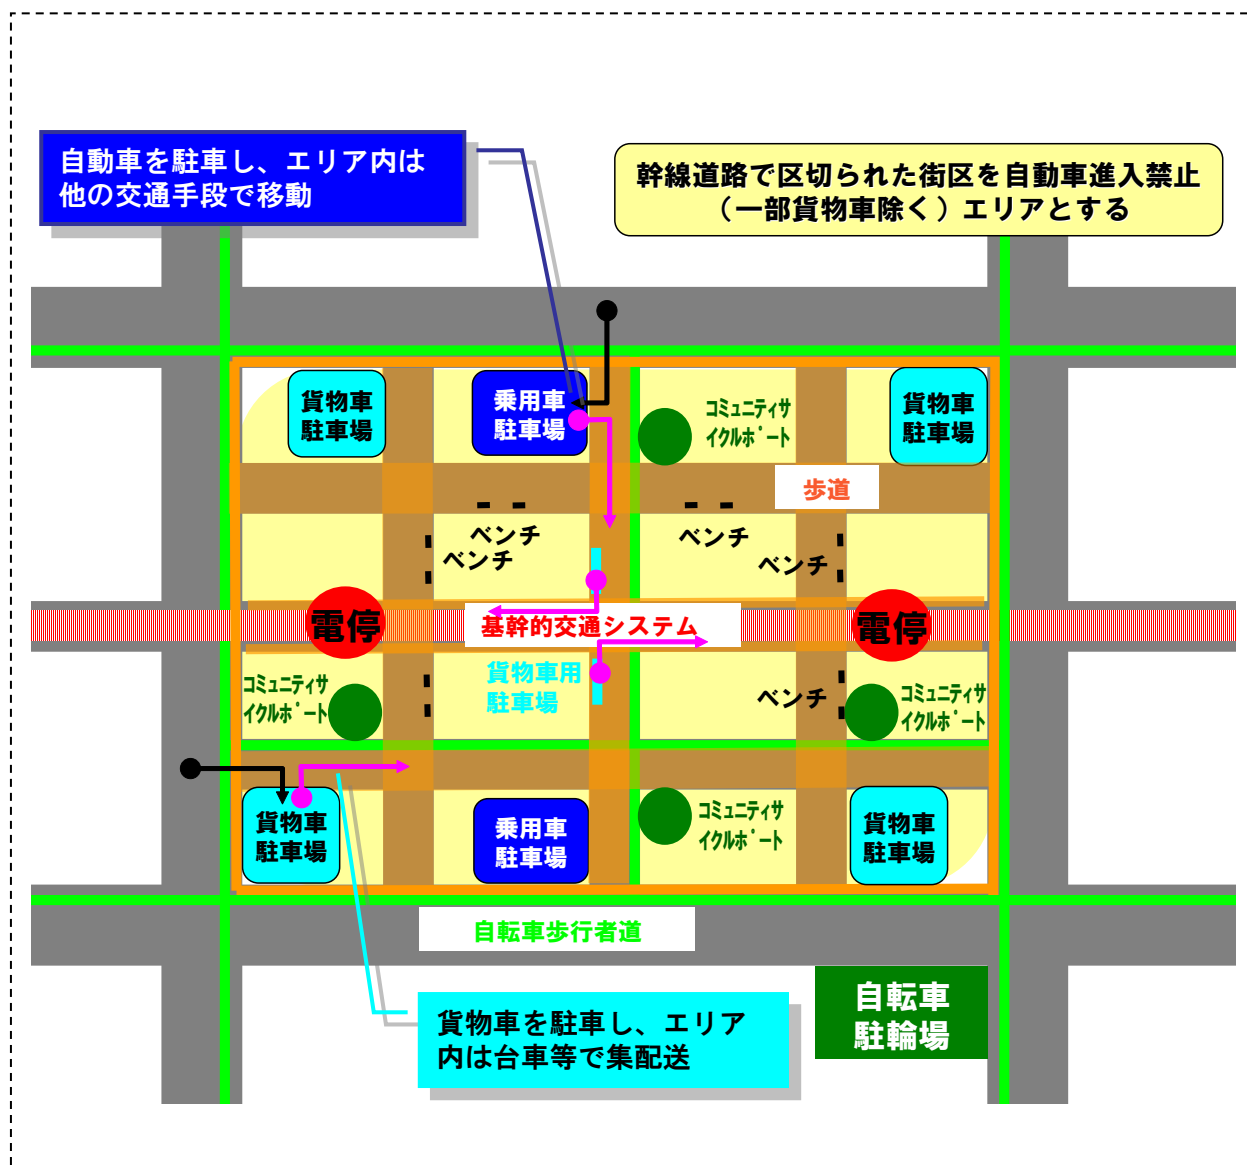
自動車を駐車し、エリア内は他の交通手段で移動

幹線道路で区切られた街区を自動車進入禁止（一部貨物車除く）エリアとする

貨物車駐車場

乗用車駐車場

コミュニティサイクルポート

貨物車駐車場

歩道

ベンチ

ベンチ

ベンチ

ベンチ

電停

基幹的交通システム

電停

コミュニティサイクルポート

貨物車用駐車場

ベンチ

コミュニティサイクルポート

貨物車駐車場

乗用車駐車場

コミュニティサイクルポート

貨物車駐車場

自転車歩行者道

自転車駐輪場

貨物車を駐車し、エリア内は台車等で集配送